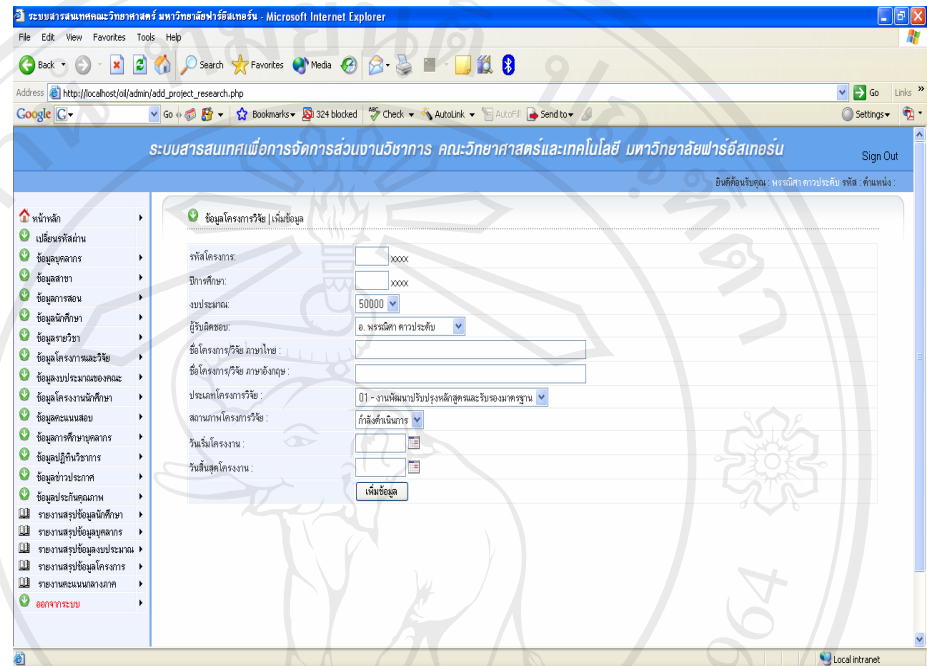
ระบบสารสนเทศคณะวิทยาศาสตร์ มหาวิทยาลัยฟาร์อีสเทอร์น - Microsoft Internet Explorer

File Edit View Favorites Tools Help

Back Search Favorites Media

Address http://localhost/oil/admin/add_project_research.php Go Links

Google G- Go Bookmarks 324 blocked Check AutoLink AutoFill Send to Settings

ระบบสารสนเทศเพื่อการจัดการส่วนงานวิชาการ คณะวิทยาศาสตร์และเทคโนโลยี มหาวิทยาลัยฟาร์อีสเทอร์น Sign Out

ยินดีต้อนรับคุณ : พรณิศา ดาวประดับ รหัส : ตำแหน่ง :

หน้าหลัก
เปลี่ยนรหัสผ่าน
ข้อมูลบุคลากร
ข้อมูลสาขา
ข้อมูลการสอน
ข้อมูลนักศึกษา
ข้อมูลรายวิชา
ข้อมูลโครงการและวิจัย
ข้อมูลงบประมาณของคณะ
ข้อมูลโครงงานนักศึกษา
ข้อมูลคะแนนสอบ
ข้อมูลการศึกษาบุคลากร
ข้อมูลปฏิทินวิชาการ
ข้อมูลข่าวประกาศ
ข้อมูลประกันคุณภาพ
รายงานสรุปข้อมูลนักศึกษา
รายงานสรุปข้อมูลบุคลากร
รายงานสรุปข้อมูลงบประมาณ
รายงานสรุปข้อมูลโครงการ
รายงานคะแนนกลางภาค
ออกจากระบบ

ข้อมูลโครงการวิจัย | เพิ่มข้อมูล

รหัสโครงการ: xxxx
ปีการศึกษา: xxxx
งบประมาณ: 50000
ผู้รับผิดชอบ: อ. พรณิศา ดาวประดับ
ชื่อโครงการ/วิจัย ภาษาไทย :
ชื่อโครงการ/วิจัย ภาษาอังกฤษ :
ประเภทโครงการวิจัย : 01 - งานพัฒนาปรับปรุงหลักสูตรและรับรองมาตรฐาน
สถานภาพโครงการวิจัย : กำลังดำเนินการ
วันเริ่มโครงงาน :
วันสิ้นสุดโครงงาน :
เพิ่มข้อมูล

Local intranet